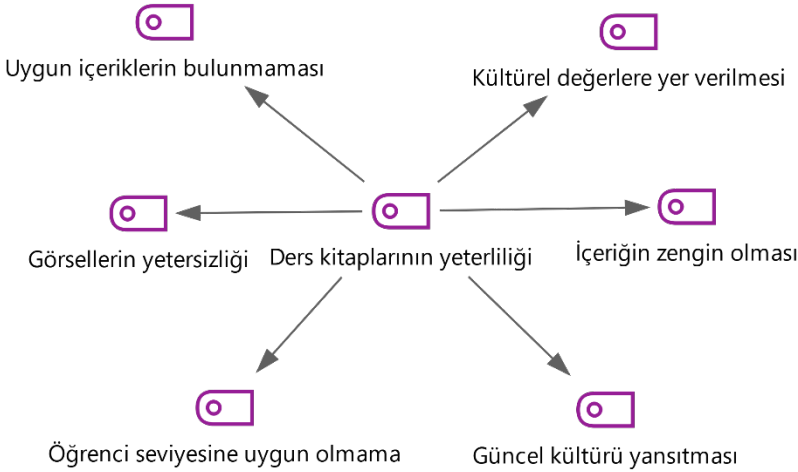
Uygun içeriklerin bulunmaması

Kültürel değerlere yer verilmesi

Görsellerin yetersizliği

Ders kitaplarının yeterliliği

İçeriğin zengin olması

Öğrenci seviyesine uygun olmama

Güncel kültürü yansıtması